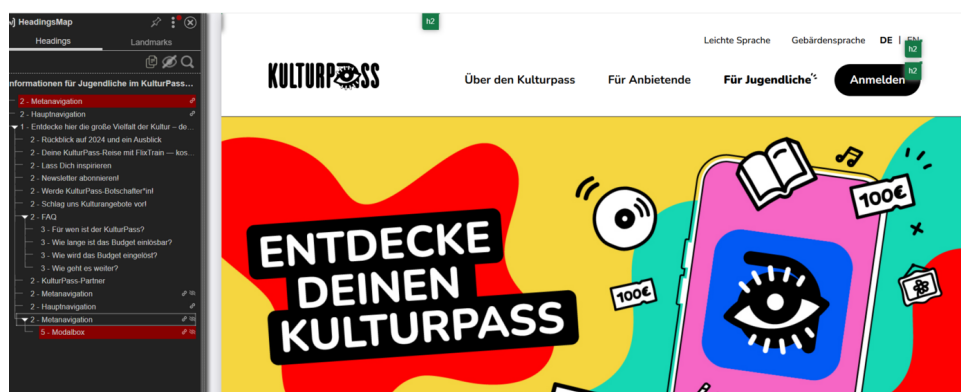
HeadingsMap

Headings
Landmarks

Informationen für Jugendliche im KulturPass...

2 - Metanavigation
2 - Hauptnavigation
1 - Entdecke hier die große Vielfalt der Kultur – de...
2 - Rückblick auf 2024 und ein Ausblick
2 - Deine KulturPass-Reise mit FlixTrain — kos...
2 - Lass Dich inspirieren
2 - Newsletter abonnieren!
2 - Werde KulturPass-Botschafter*in!
2 - Schlag uns Kulturangebote vor!
2 - FAQ
3 - Für wen ist der KulturPass?
3 - Wie lange ist das Budget einlösbar?
3 - Wie wird das Budget eingelöst?
3 - Wie geht es weiter?
2 - KulturPass-Partner
2 - Metanavigation
2 - Hauptnavigation
2 - Metanavigation
5 - Modalbox

h2

Leichte Sprache
Gebärdensprache
DE | EN
h2

KULTURPASS

Über den Kulturpass
Für Anbietende
Für Jugendliche
Anmelden
h2

ENTDECKE DEINEN KULTURPASS

100€
100€